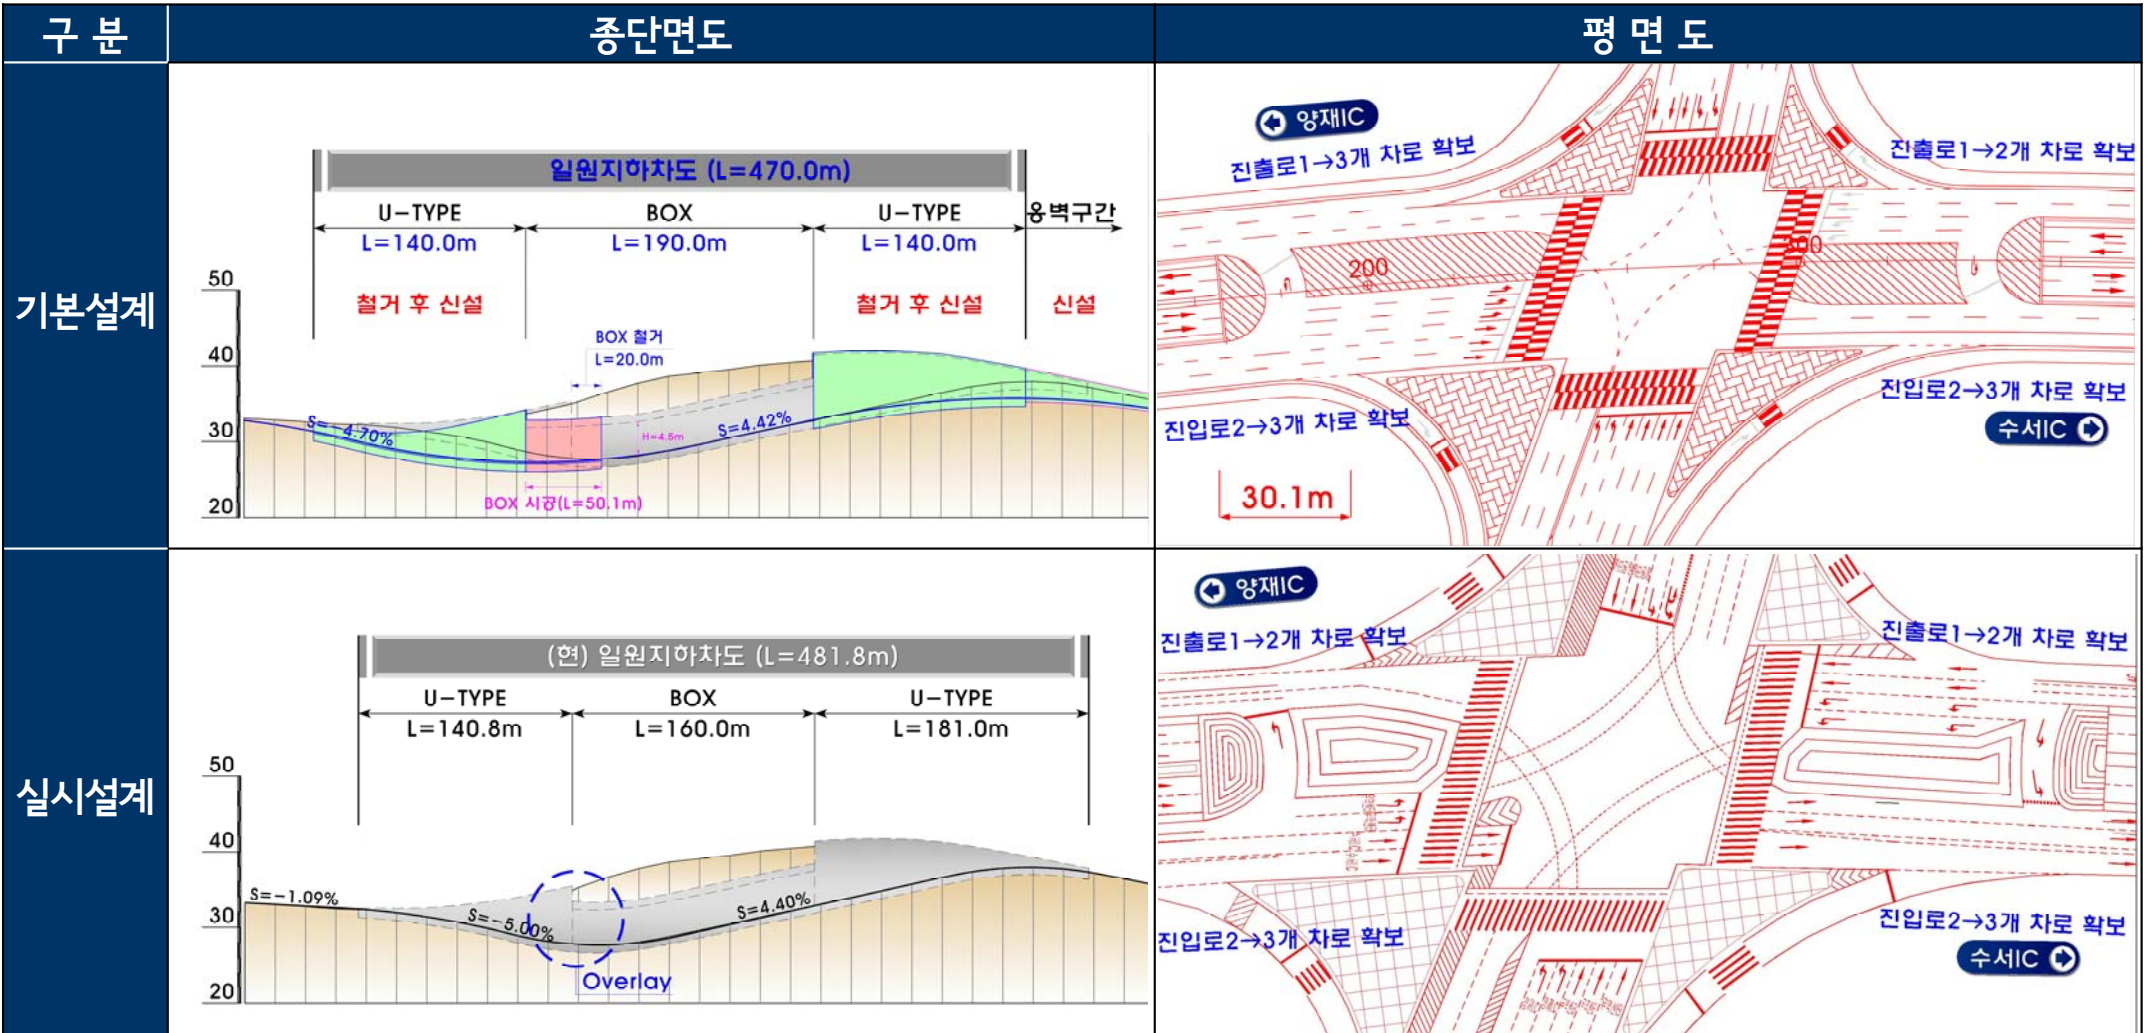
| 구 분 | 종단면도 | 평 면 도 |
|---|---|---|
| 기본설계 | 일원지하차도 (L=470.0m)<br>U-TYPE L=140.0m 철거 후 신설<br>BOX L=190.0m<br>U-TYPE L=140.0m 철거 후 신설<br>옹벽구간 신설<br>BOX 철거 L=20.0m<br>50 40 30 20<br>S=-4.70%<br>H=4.5m<br>S=4.42%<br>BOX 시공(L=50.1m) | 양재IC<br>진출로1→3개 차로 확보<br>진출로1→2개 차로 확보<br>200<br>200<br>진입로2→3개 차로 확보<br>진입로2→3개 차로 확보<br>수서IC<br>30.1m |
| 실시설계 | (현) 일원지하차도 (L=481.8m)<br>U-TYPE L=140.8m<br>BOX L=160.0m<br>U-TYPE L=181.0m<br>50 40 30 20<br>S=-1.09%<br>S=-5.00%<br>S=4.40%<br>Overlay | 양재IC<br>진출로1→2개 차로 확보<br>진출로1→2개 차로 확보<br>진입로2→3개 차로 확보<br>진입로2→3개 차로 확보<br>수서IC |